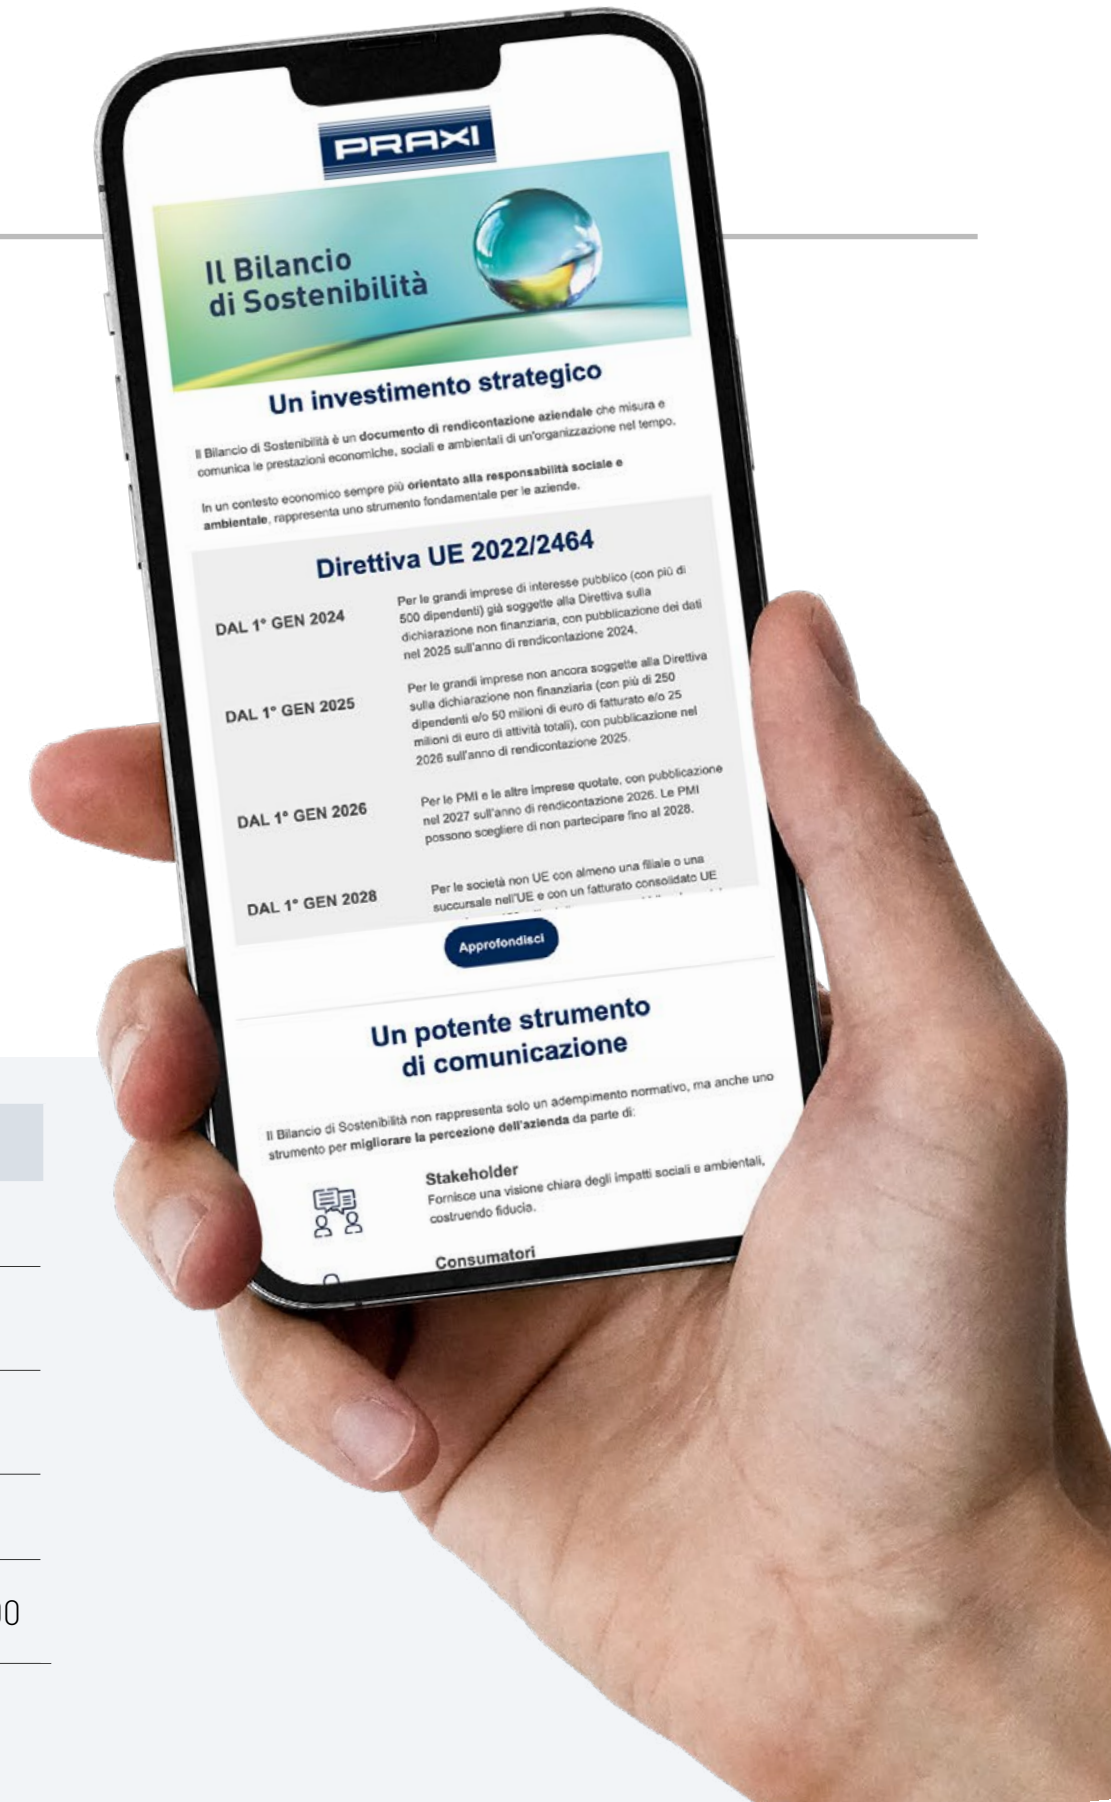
PRAXI

Il Bilancio di Sostenibilità

Un investimento strategico

Il Bilancio di Sostenibilità è un documento di rendicontazione aziendale che misura e comunica le prestazioni economiche, sociali e ambientali di un'organizzazione nel tempo.

In un contesto economico sempre più orientato alla responsabilità sociale e ambientale, rappresenta uno strumento fondamentale per le aziende.

Direttiva UE 2022/2464

| | |
|---|---|
| DAL 1° GEN 2024 | Per le grandi imprese di interesse pubblico (con più di 500 dipendenti) già soggette alla Direttiva sulla dichiarazione non finanziaria, con pubblicazione dei dati nel 2025 sull'anno di rendicontazione 2024. |
| DAL 1° GEN 2025 | Per le grandi imprese non ancora soggette alla Direttiva sulla dichiarazione non finanziaria (con più di 250 dipendenti e/o 50 milioni di euro di fatturato e/o 25 milioni di euro di attività totali), con pubblicazione nel 2026 sull'anno di rendicontazione 2025. |
| DAL 1° GEN 2026 | Per le PMI e le altre imprese quotate, con pubblicazione nel 2027 sull'anno di rendicontazione 2026. Le PMI possono scegliere di non partecipare fino al 2028. |
| DAL 1° GEN 2028 | Per le società non UE con almeno una filiale o una succursale nell'UE e con un fatturato consolidato UE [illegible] |

Approfondisci

Un potente strumento di comunicazione

Il Bilancio di Sostenibilità non rappresenta solo un adempimento normativo, ma anche uno strumento per migliorare la percezione dell'azienda da parte di:

Stakeholder
Fornisce una visione chiara degli impatti sociali e ambientali, costruendo fiducia.

Consumatori

00